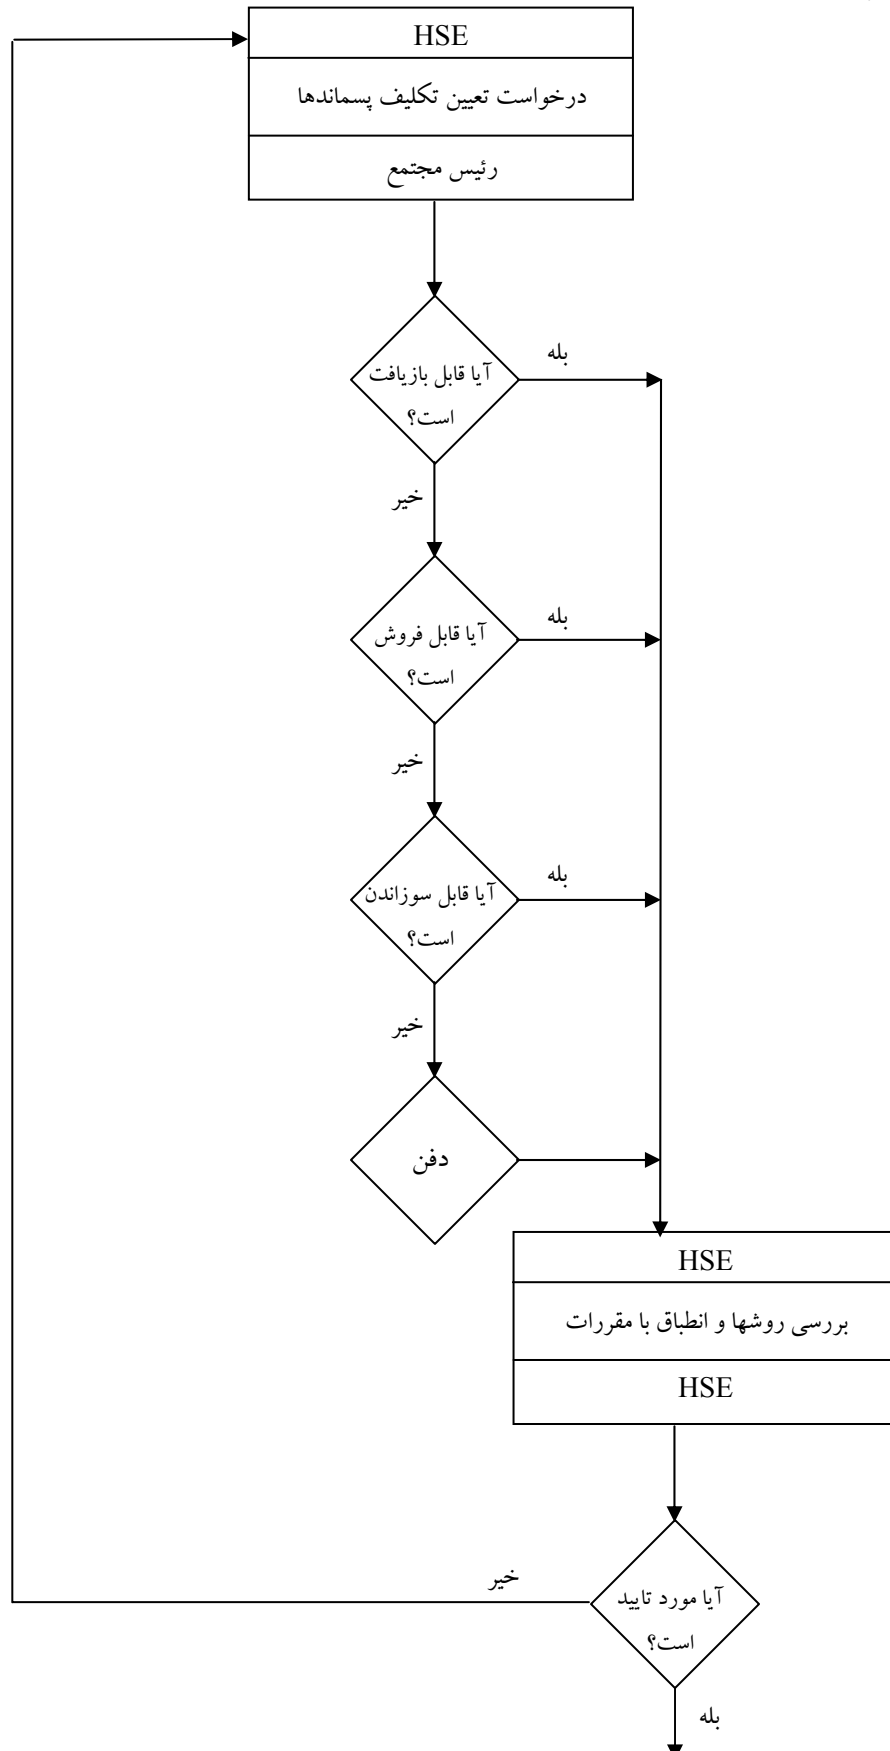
HSE

درخواست تعیین تکلیف پسماندها

رئیس مجتمع

آیا قابل بازیافت است؟

بله

خیر

آیا قابل فروش است؟

بله

خیر

آیا قابل سوزاندن است؟

بله

خیر

دفن

HSE

بررسی روشها و انطباق با مقررات

HSE

خیر

آیا مورد تایید است؟

بله